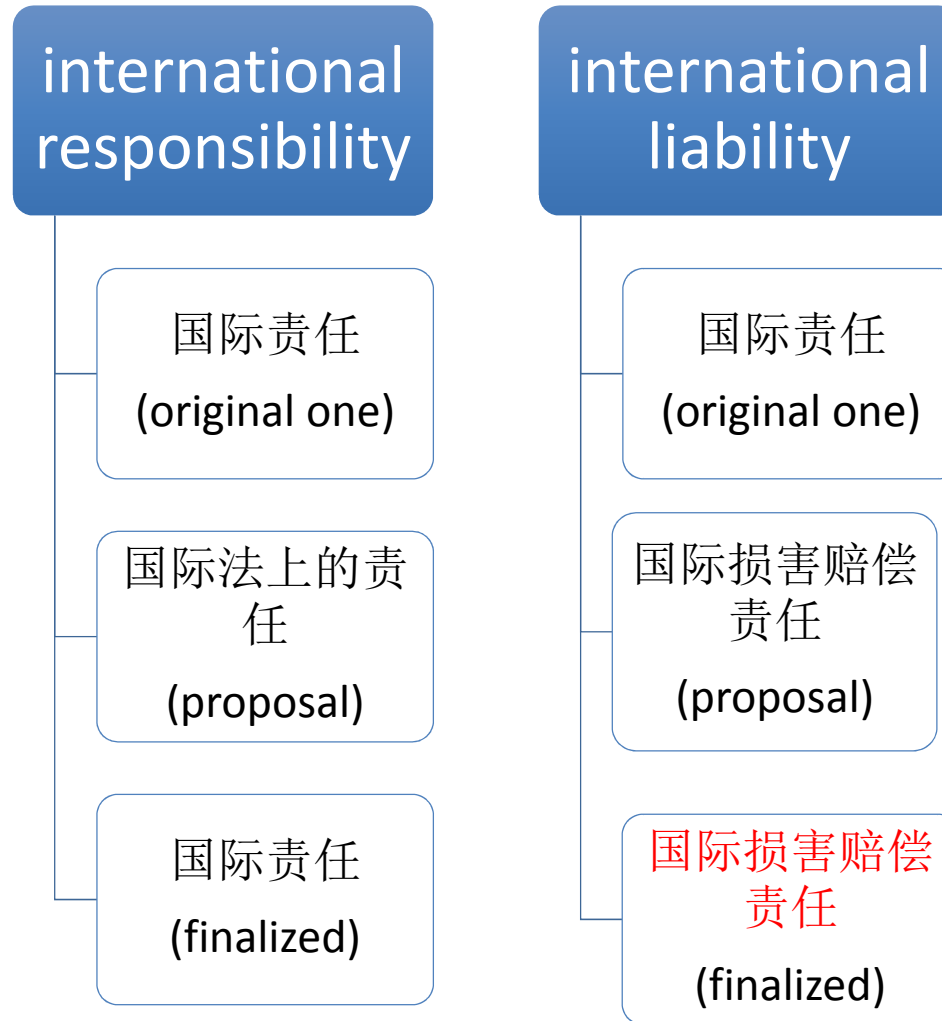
international responsibility

国际责任
(original one)

国际法上的责任
(proposal)

国际责任
(finalized)

international liability

国际责任
(original one)

国际损害赔偿责任
(proposal)

国际损害赔偿责任
(finalized)